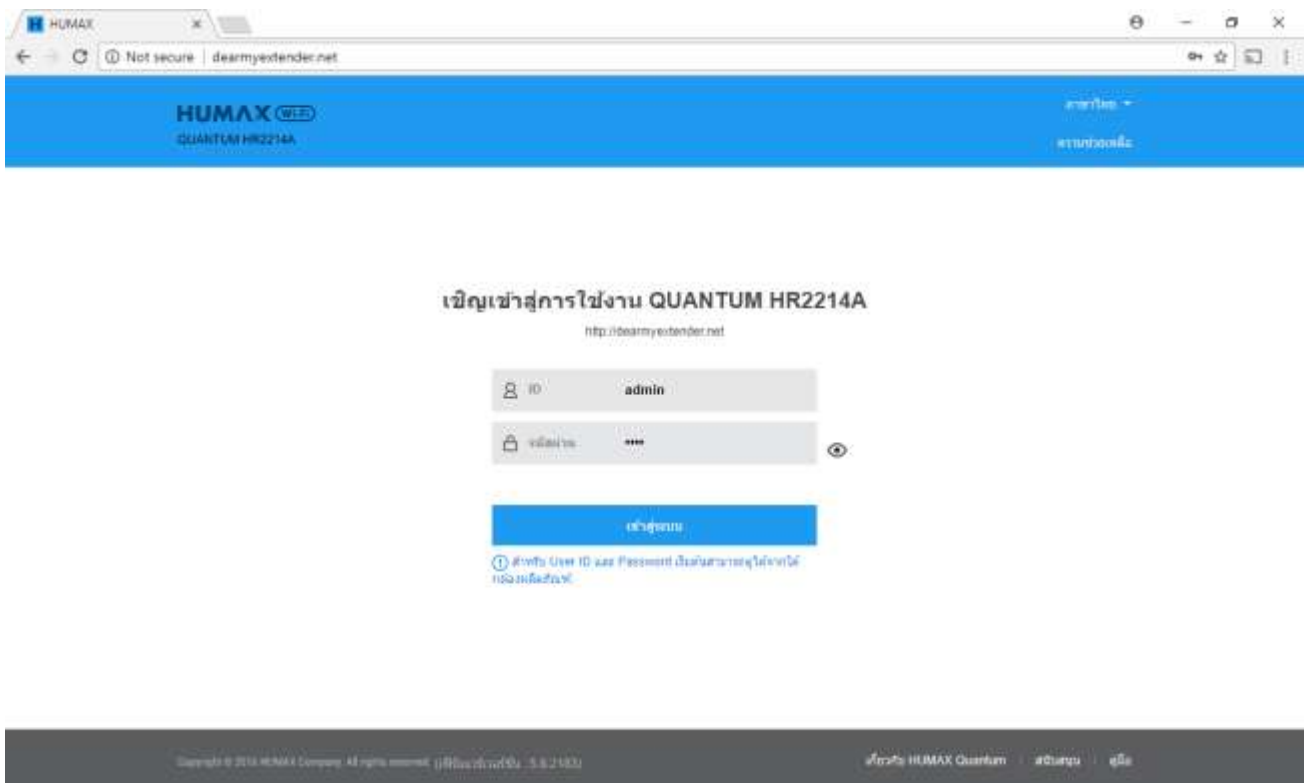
HUMAX ×

Not secure | dearmyextender.net

HUMAX WiFi
QUANTUM HR2214A

ภาษาไทย ▾
ความช่วยเหลือ

เชิญเข้าสู่การใช้งาน QUANTUM HR2214A
http://dearmyextender.net

ID admin

รหัสผ่าน ••••

เข้าสู่ระบบ

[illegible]

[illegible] HUMAX Quantum | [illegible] | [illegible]